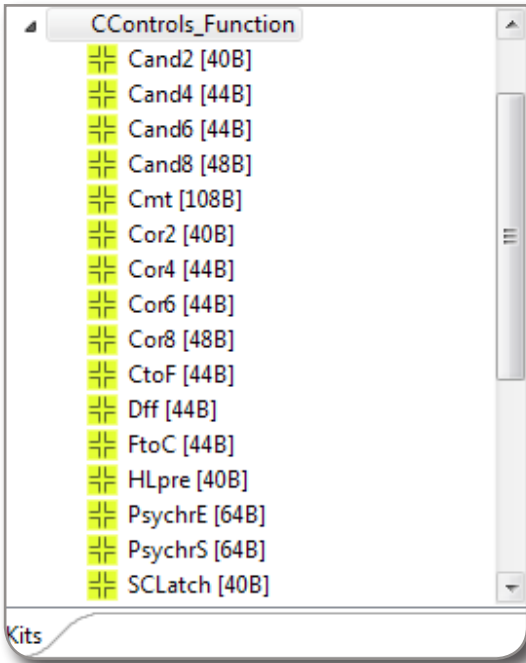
CControls_Function
Cand2 [40B]
Cand4 [44B]
Cand6 [44B]
Cand8 [48B]
Cmt [108B]
Cor2 [40B]
Cor4 [44B]
Cor6 [44B]
Cor8 [48B]
CtoF [44B]
Dff [44B]
FtoC [44B]
HLpre [40B]
PsychrE [64B]
PsychrS [64B]
SCLatch [40B]
Kits